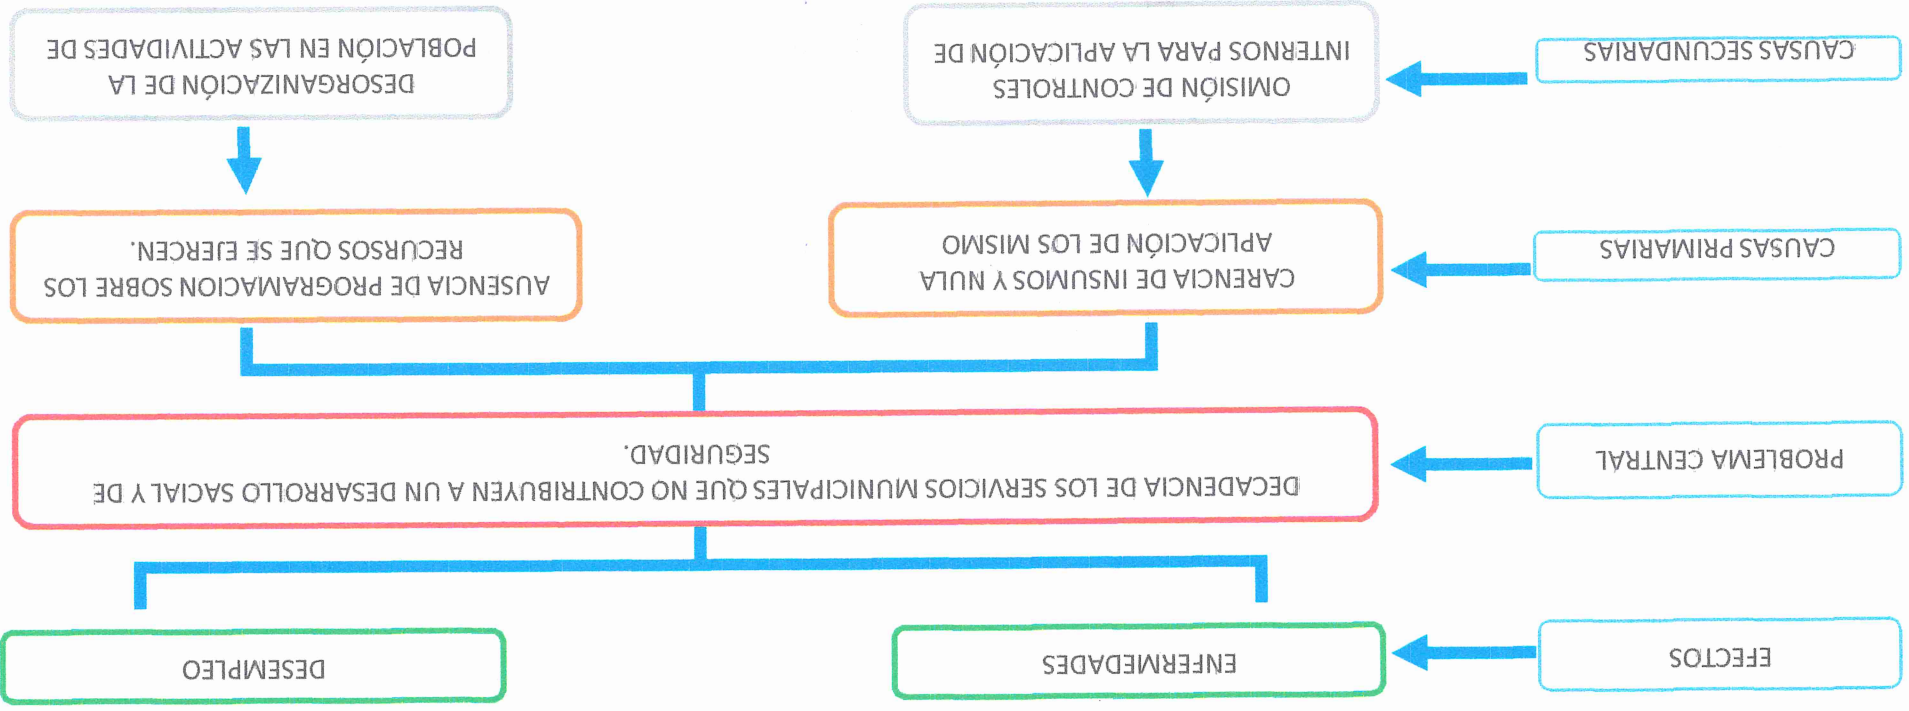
CAUSAS SECUNDARIAS

OMISIÓN DE CONTROLES INTERNOS PARA LA APLICACIÓN DE

DESORGANIZACIÓN DE LA POBLACIÓN EN LAS ACTIVIDADES DE

CAUSAS PRIMARIAS

CARENCIA DE INSUMOS Y NULA APLICACIÓN DE LOS MISMO

AUSENCIA DE PROGRAMACION SOBRE LOS RECURSOS QUE SE EJERCEN.

PROBLEMA CENTRAL

DECADENCIA DE LOS SERVICIOS MUNICIPALES QUE NO CONTRIBUYEN A UN DESARROLLO SACIAL Y DE SEGURIDAD.

EFECTOS

ENFERMEDADES

DESEMPLEO